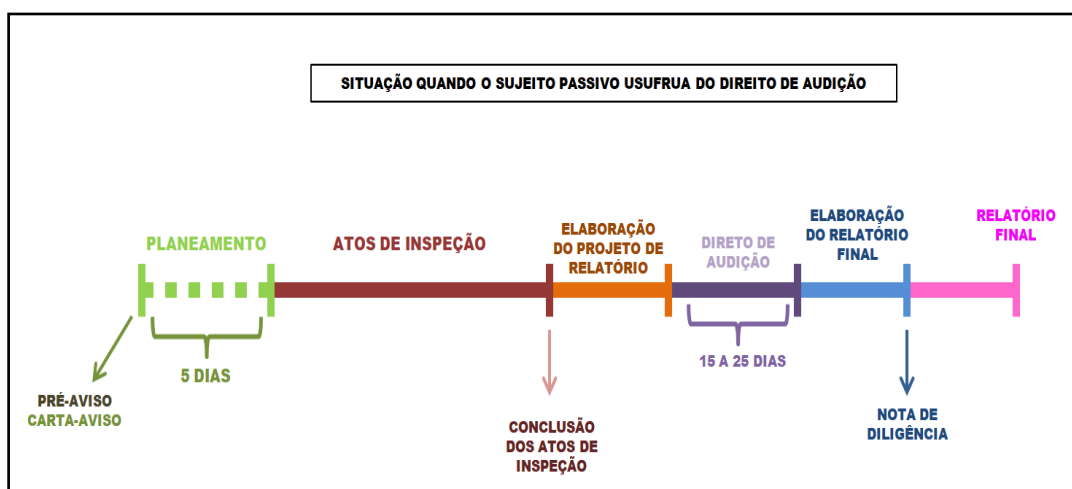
SITUAÇÃO QUANDO O SUJEITO PASSIVO USUFRUA DO DIREITO DE AUDIÇÃO

PLANEAMENTO

ATOS DE INSPEÇÃO

ELABORAÇÃO DO PROJETO DE RELATÓRIO

DIRETO DE AUDIÇÃO

ELABORAÇÃO DO RELATÓRIO FINAL

RELATÓRIO FINAL

5 DIAS

15 A 25 DIAS

PRÉ-AVISO
CARTA-AVISO

CONCLUSÃO DOS ATOS DE INSPEÇÃO

NOTA DE DILIGÊNCIA